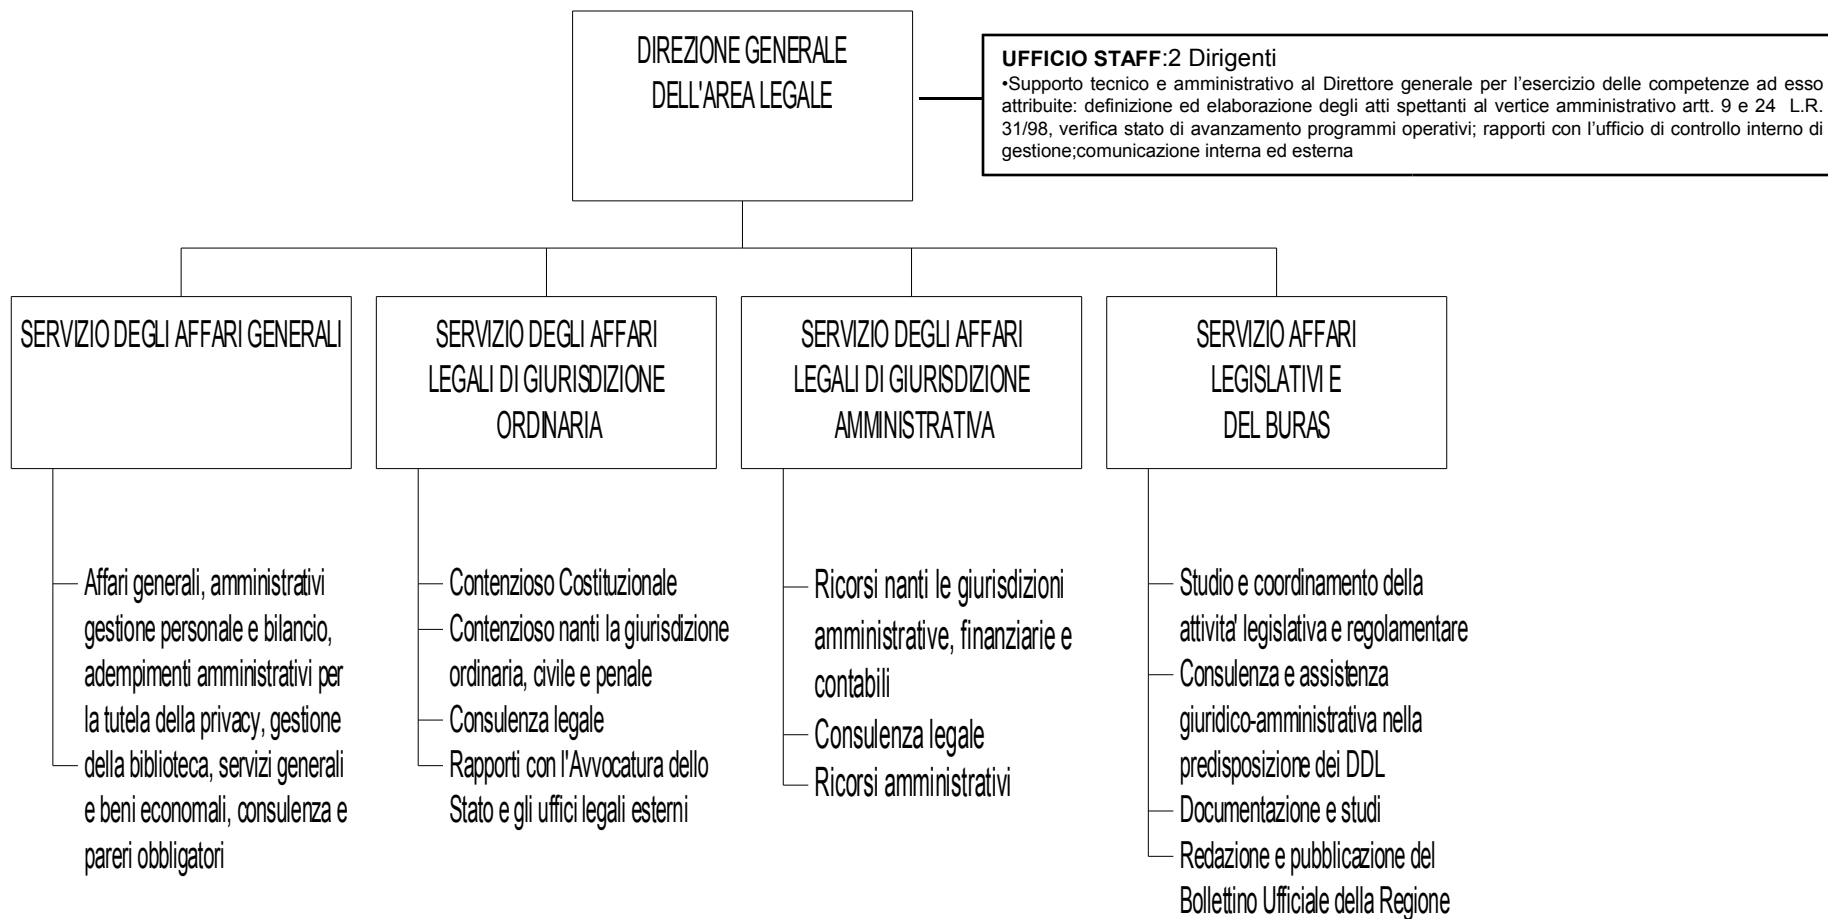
DIREZIONE GENERALE DELL'AREA LEGALE

**UFFICIO STAFF**:2 Dirigenti
•Supporto tecnico e amministrativo al Direttore generale per l'esercizio delle competenze ad esso attribuite: definizione ed elaborazione degli atti spettanti al vertice amministrativo artt. 9 e 24 L.R. 31/98, verifica stato di avanzamento programmi operativi; rapporti con l'ufficio di controllo interno di gestione;comunicazione interna ed esterna

SERVIZIO DEGLI AFFARI GENERALI

Affari generali, amministrativi gestione personale e bilancio, adempimenti amministrativi per la tutela della privacy, gestione della biblioteca, servizi generali e beni economali, consulenza e pareri obbligatori

SERVIZIO DEGLI AFFARI LEGALI DI GIURISDIZIONE ORDINARIA

Contenzioso Costituzionale
Contenzioso nanti la giurisdizione ordinaria, civile e penale
Consulenza legale
Rapporti con l'Avvocatura dello Stato e gli uffici legali esterni

SERVIZIO DEGLI AFFARI LEGALI DI GIURISDIZIONE AMMINISTRATIVA

Ricorsi nanti le giurisdizioni amministrative, finanziarie e contabili
Consulenza legale
Ricorsi amministrativi

SERVIZIO AFFARI LEGISLATIVI E DEL BURAS

Studio e coordinamento della attivita' legislativa e regolamentare
Consulenza e assistenza giuridico-amministrativa nella predisposizione dei DDL
Documentazione e studi
Redazione e pubblicazione del Bollettino Ufficiale della Regione